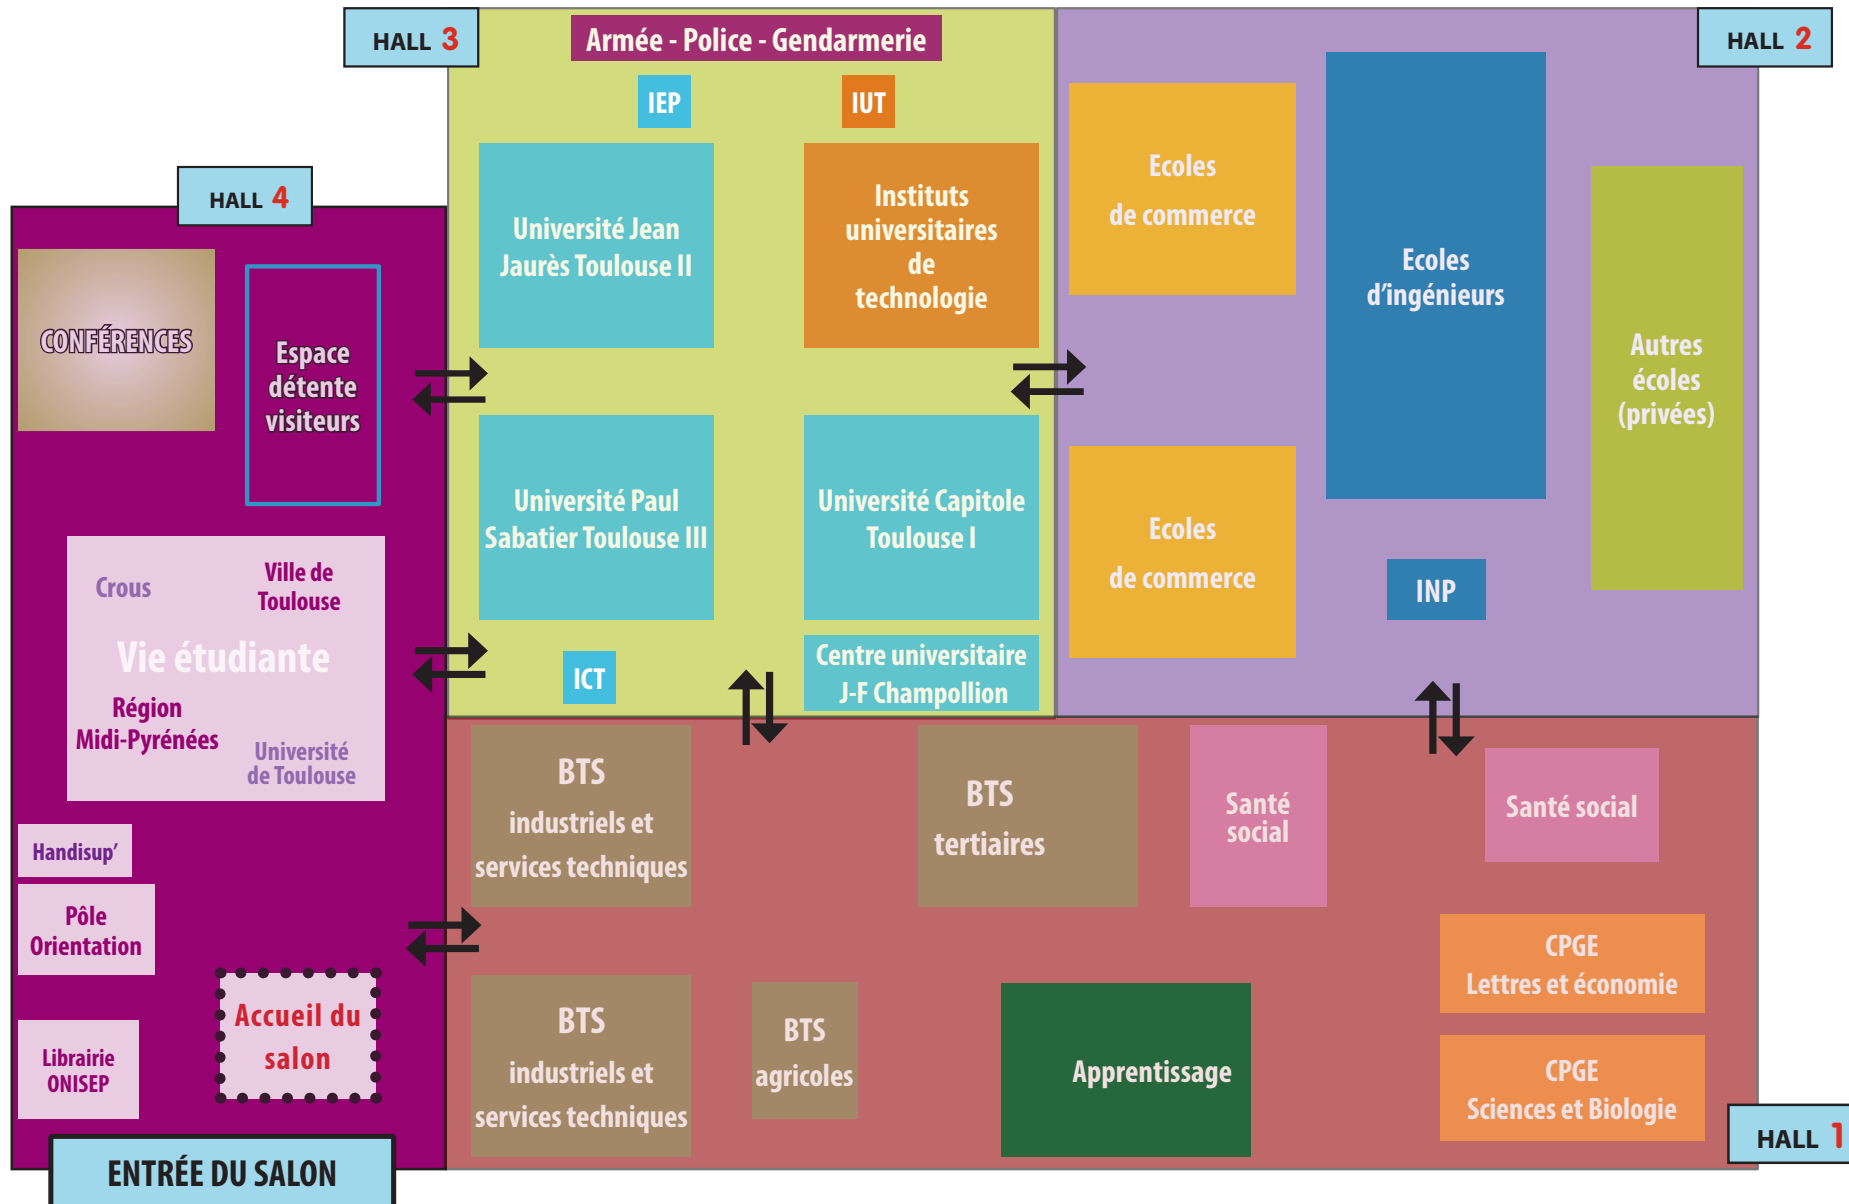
HALL 3

Armée - Police - Gendarmerie

IEP

IUT

HALL 2

HALL 4

Université Jean Jaurès Toulouse II

Instituts universitaires de technologie

Ecoles de commerce

Ecoles d'ingénieurs

Autres écoles (privées)

CONFÉRENCES

Espace détente visiteurs

Université Paul Sabatier Toulouse III

Université Capitole Toulouse I

Ecoles de commerce

INP

Crous

Ville de Toulouse

Vie étudiante

Région Midi-Pyrénées

Université de Toulouse

ICT

Centre universitaire J-F Champollion

BTS industriels et services techniques

BTS tertiaires

Santé social

Santé social

Handisup'

Pôle Orientation

CPGE Lettres et économie

Accueil du salon

Librairie ONISEP

BTS industriels et services techniques

BTS agricoles

Apprentissage

CPGE Sciences et Biologie

HALL 1

ENTRÉE DU SALON